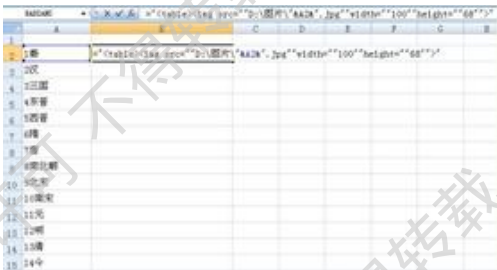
RADIANS | X ✓ fx | ="<table><img src=""D:\图片\"&A2&".jpg""width=""100""height=""68"">"

| | A | B | C | D | E | F | G |
|---|---|---|---|---|---|---|---|
| 1 | | | | | | | |
| 2 | 1秦 | ="<table><img src=""D:\图片\"&A2&".jpg""width=""100""height=""68"">" | | | | | |
| 3 | 2汉 | | | | | | |
| 4 | 3三国 | | | | | | |
| 5 | 4东晋 | | | | | | |
| 6 | 5西晋 | | | | | | |
| 7 | 6隋 | | | | | | |
| 8 | 7唐 | | | | | | |
| 9 | 8南北朝 | | | | | | |
| 10 | 9北宋 | | | | | | |
| 11 | 10南宋 | | | | | | |
| 12 | 11元 | | | | | | |
| 13 | 12明 | | | | | | |
| 14 | 13清 | | | | | | |
| 15 | 14午 | | | | | | |

可不得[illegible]
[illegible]转载